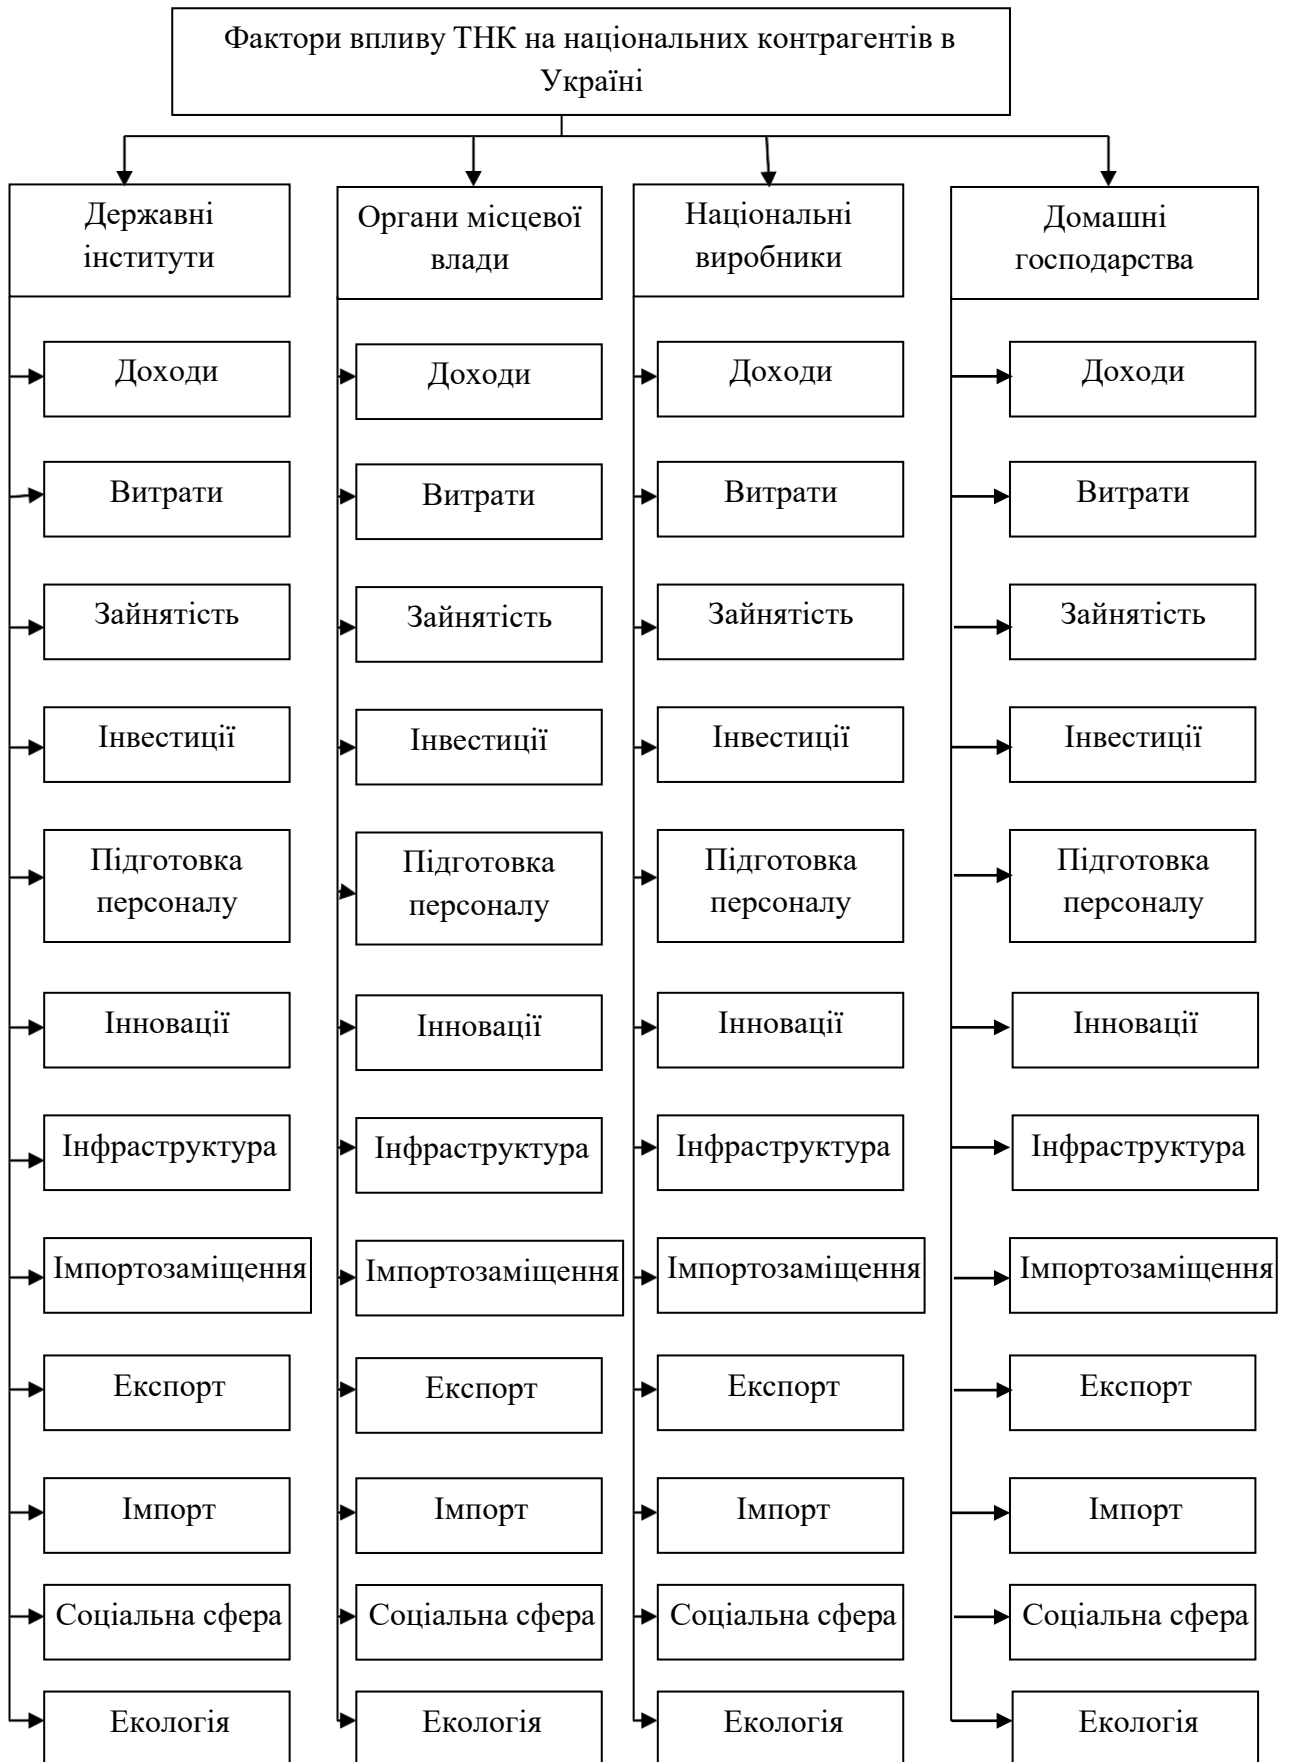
Фактори впливу ТНК на національних контрагентів в Україні

Державні інститути

Доходи

Витрати

Зайнятість

Інвестиції

Підготовка персоналу

Інновації

Інфраструктура

Імпортозаміщення

Експорт

Імпорт

Соціальна сфера

Екологія

Органи місцевої влади

Доходи

Витрати

Зайнятість

Інвестиції

Підготовка персоналу

Інновації

Інфраструктура

Імпортозаміщення

Експорт

Імпорт

Соціальна сфера

Екологія

Національні виробники

Доходи

Витрати

Зайнятість

Інвестиції

Підготовка персоналу

Інновації

Інфраструктура

Імпортозаміщення

Експорт

Імпорт

Соціальна сфера

Екологія

Домашні господарства

Доходи

Витрати

Зайнятість

Інвестиції

Підготовка персоналу

Інновації

Інфраструктура

Імпортозаміщення

Експорт

Імпорт

Соціальна сфера

Екологія